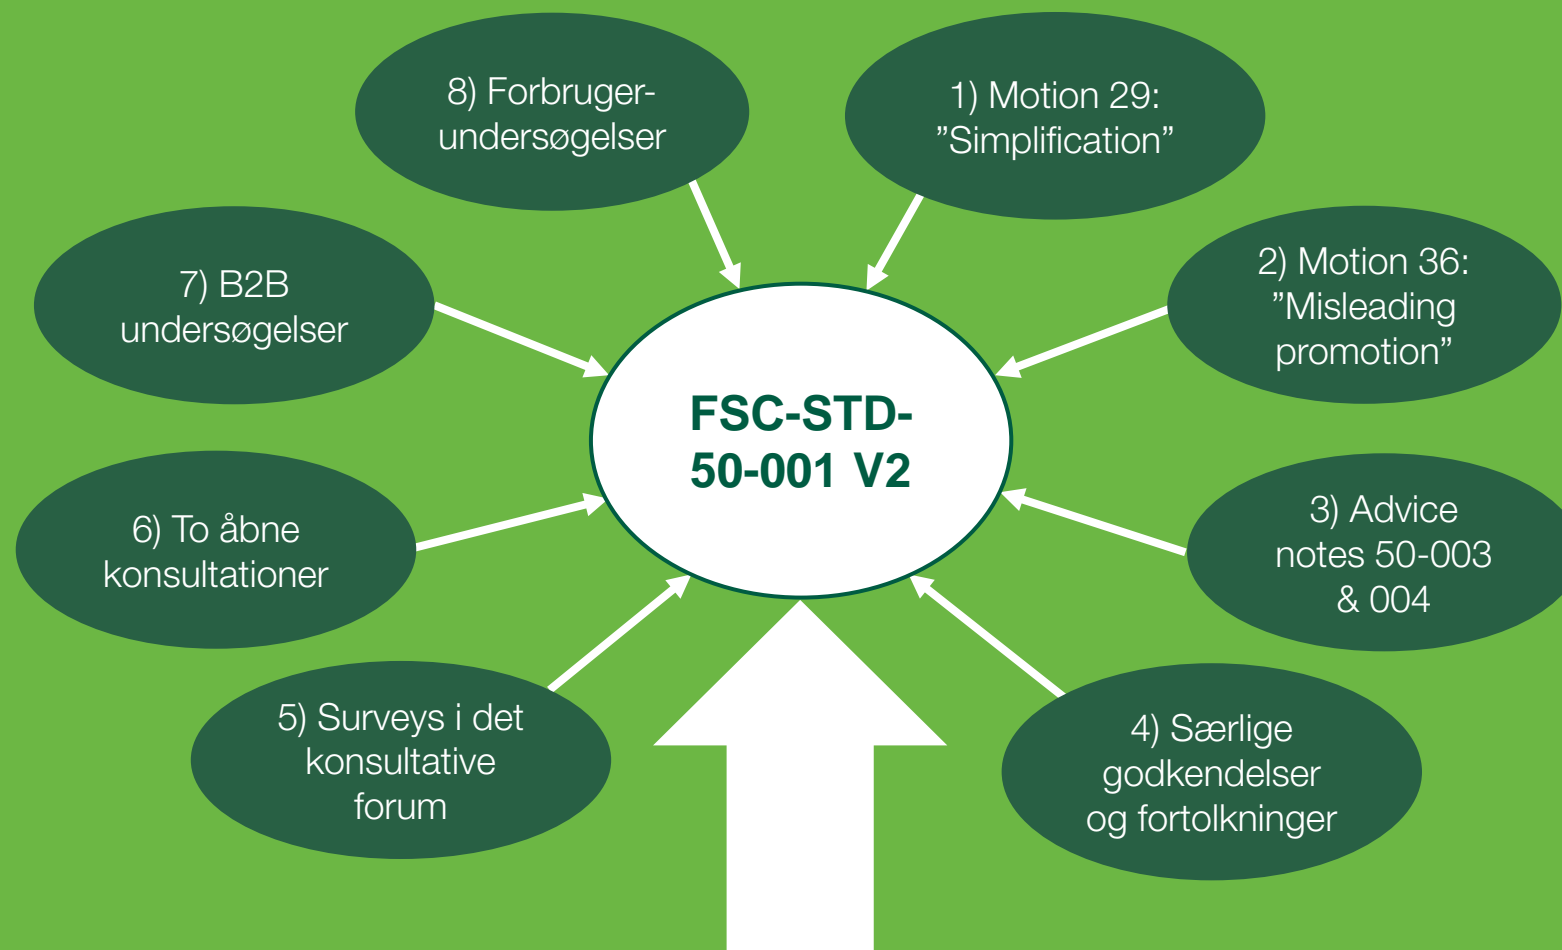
8) Forbrugerundersøgelser

1) Motion 29: ”Simplification”

7) B2B undersøgelser

2) Motion 36: ”Misleading promotion”

FSC-STD-50-001 V2

6) To åbne konsultationer

3) Advice notes 50-003 & 004

5) Surveys i det konsultative forum

4) Særlige godkendelser og fortolkninger